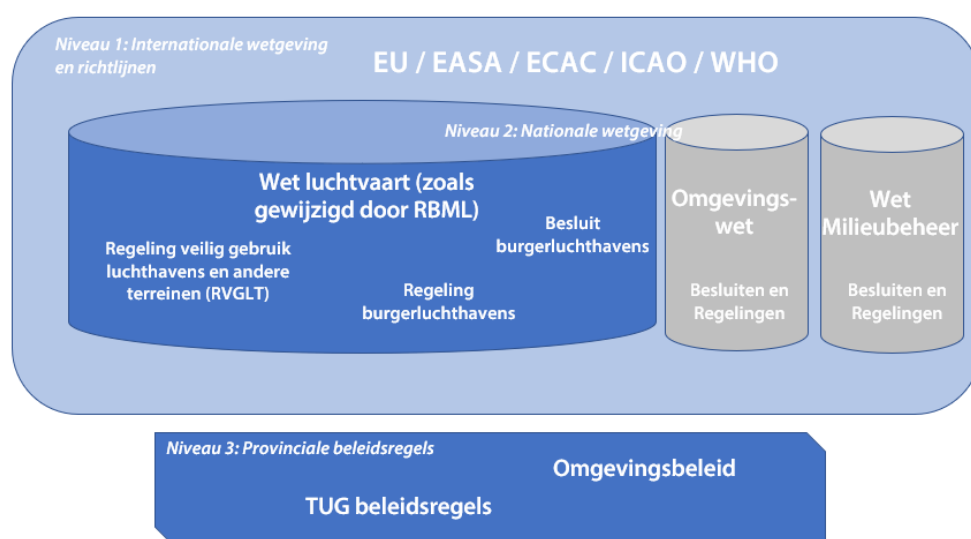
Niveau 1: Internationale wetgeving en richtlijnen

EU / EASA / ECAC / ICAO / WHO

Niveau 2: Nationale wetgeving

Wet luchtvaart (zoals gewijzigd door RBML)

Besluit burgerluchthavens

Regeling veilig gebruik luchthavens en andere terreinen (RVGLT)

Regeling burgerluchthavens

Omgevingswet

Besluiten en Regelingen

Wet Milieubeheer

Besluiten en Regelingen

Niveau 3: Provinciale beleidsregels

Omgevingsbeleid

TUG beleidsregels